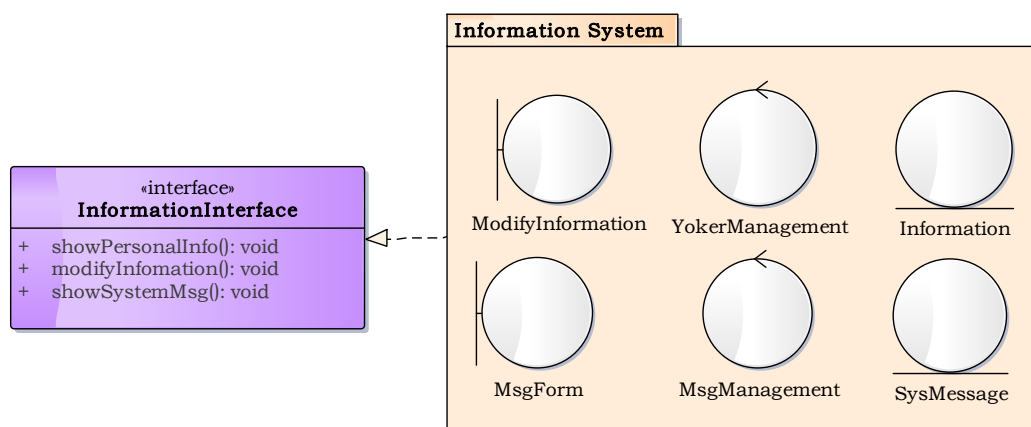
«interface»
InformationInterface

+ showPersonalInfo(): void
+ modifyInfomation(): void
+ showSystemMsg(): void

Information System

ModifyInformation

YokerManagement

Information

MsgForm

MsgManagement

SysMessage